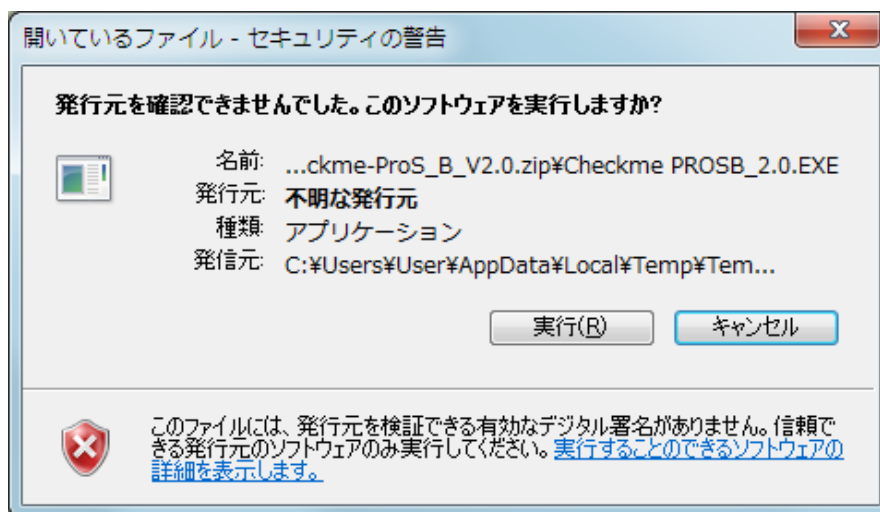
開いているファイル - セキュリティの警告

発行元を確認できませんでした。このソフトウェアを実行しますか?

名前: ...ckme-ProS_B_V2.0.zip¥Checkme PROSB_2.0.EXE
発行元: 不明な発行元
種類: アプリケーション
発信元: C:¥Users¥User¥AppData¥Local¥Temp¥Tem...

実行(R) キャンセル

このファイルには、発行元を検証できる有効なデジタル署名がありません。信頼できる発行元のソフトウェアのみ実行してください。実行することのできるソフトウェアの詳細を表示します。